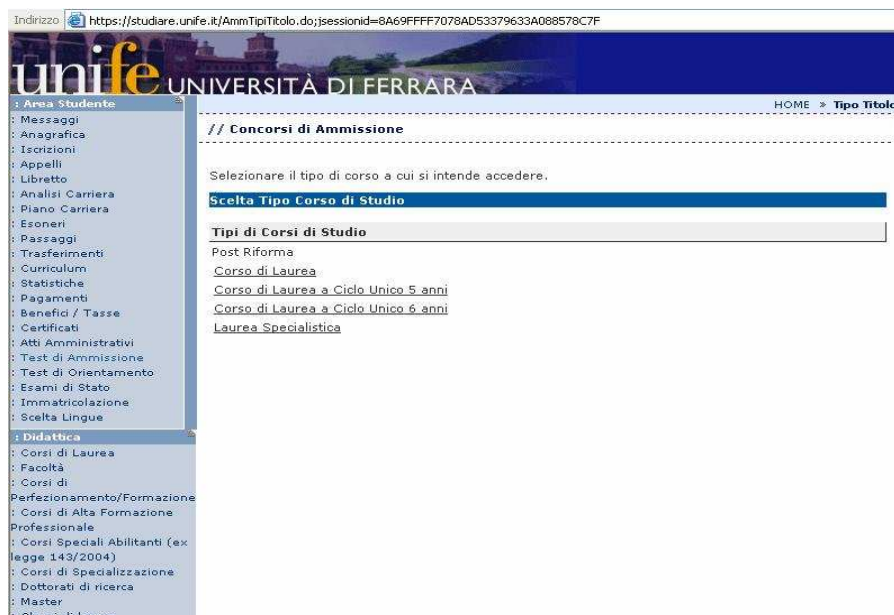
Indirizzo https://studiare.unife.it/AmmTipiTitolo.do;jsessionid=8A69FFFF7078AD53379633A088578C7F

unife UNIVERSITÀ DI FERRARA

: Area Studente
: Messaggi
: Anagrafica
: Iscrizioni
: Appelli
: Libretto
: Analisi Carriera
: Piano Carriera
: Esoneri
: Passaggi
: Trasferimenti
: Curriculum
: Statistiche
: Pagamenti
: Benefici / Tasse
: Certificati
: Atti Amministrativi
: Test di Ammissione
: Test di Orientamento
: Esami di Stato
: Immatricolazione
: Scelta Lingue
: Didattica
: Corsi di Laurea
: Facoltà
: Corsi di Perfezionamento/Formazione
: Corsi di Alta Formazione Professionale
: Corsi Speciali Abilitanti (ex legge 143/2004)
: Corsi di Specializzazione
: Dottorati di ricerca
: Master
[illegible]

HOME » Tipo Titolo

// Concorsi di Ammissione

Selezionare il tipo di corso a cui si intende accedere.

Scelta Tipo Corso di Studio

| Tipi di Corsi di Studio |
|---|
| Post Riforma |
| Corso di Laurea |
| Corso di Laurea a Ciclo Unico 5 anni |
| Corso di Laurea a Ciclo Unico 6 anni |
| Laurea Specialistica |